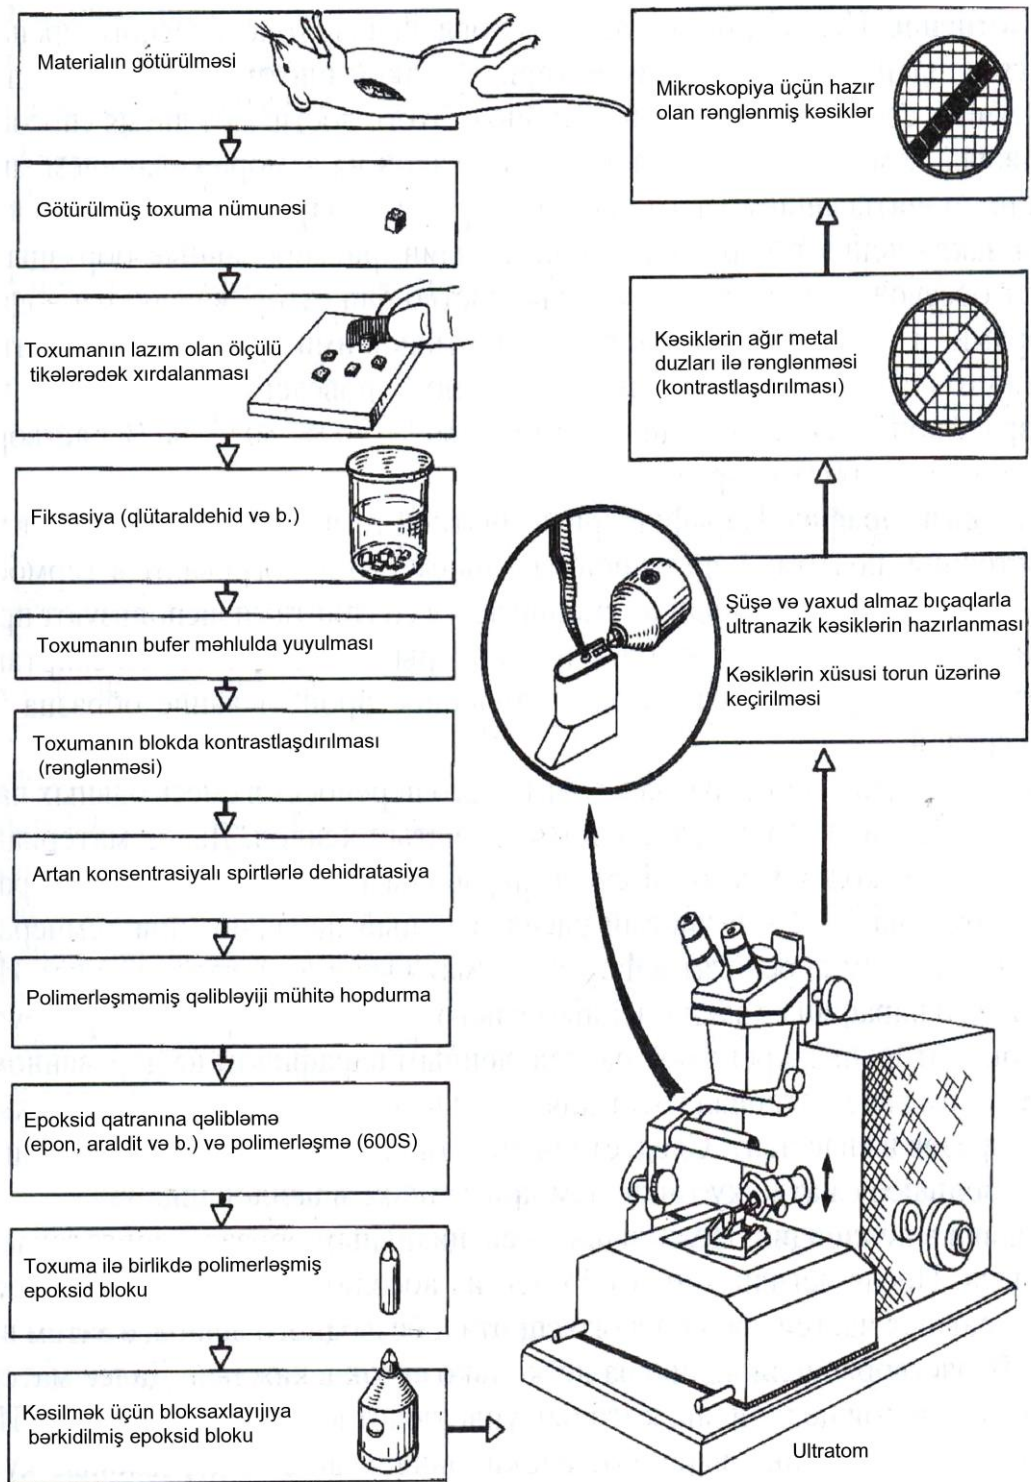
Materialın götürülməsi

Götürülmüş toxuma nümunəsi

Toxumanın lazım olan ölçülü tikələrədək xırdalanması

Fiksasiya (qlütaraldehid və b.)

Toxumanın bufer məhlulda yuyulması

Toxumanın blokda kontrastlaşdırılması (rənglənməsi)

Artan konsentrasiyalı spirtlərlə dehidratasiya

Polimerləşməmiş qəlibləyiji mühitə hopdurma

Epoksid qatranına qəlibləmə (epon, araldit və b.) və polimerləşmə (600S)

Toxuma ilə birlikdə polimerləşmiş epoksid bloku

Kəsilmək üçün bloksaxlayıjıya bərkidilmiş epoksid bloku

Mikroskopiya üçün hazır olan rənglənmiş kəsiklər

Kəsiklərin ağır metal duzları ilə rənglənməsi (kontrastlaşdırılması)

Şüşə və yaxud almaz bıçaqlarla ultranazik kəsiklərin hazırlanması

Kəsiklərin xüsusi torun üzərinə keçirilməsi

Ultratom